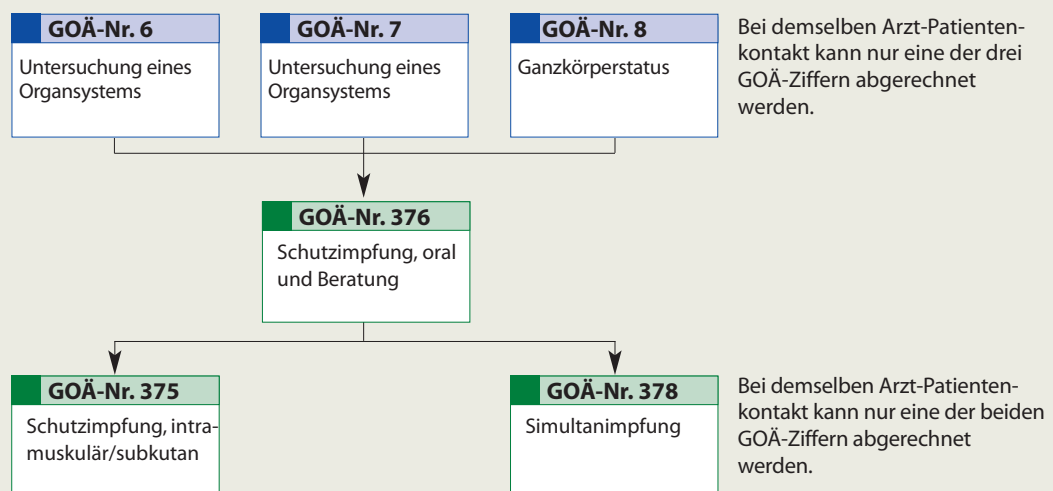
GOÄ-Nr. 6

Untersuchung eines Organsystems

GOÄ-Nr. 7

Untersuchung eines Organsystems

GOÄ-Nr. 8

Ganzkörperstatus

Bei demselben Arzt-Patientenkontakt kann nur eine der drei GOÄ-Ziffern abgerechnet werden.

GOÄ-Nr. 376

Schutzimpfung, oral und Beratung

GOÄ-Nr. 375

Schutzimpfung, intramuskulär/subkutan

GOÄ-Nr. 378

Simultanimpfung

Bei demselben Arzt-Patientenkontakt kann nur eine der beiden GOÄ-Ziffern abgerechnet werden.